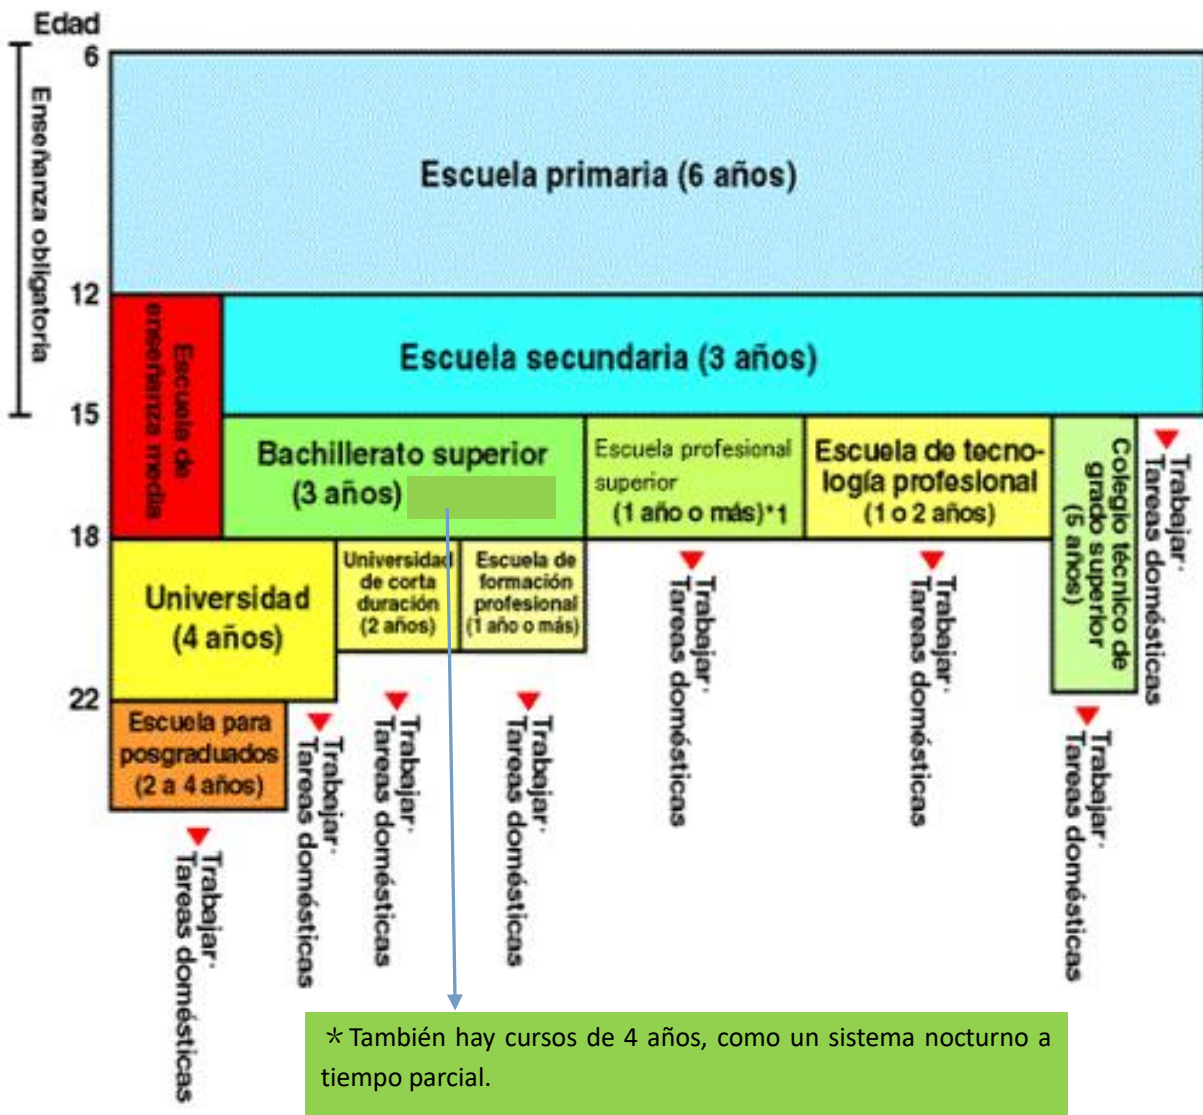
Edad
6
Enseñanza obligatoria
Escuela primaria (6 años)
12
Escuela de enseñanza media
Escuela secundaria (3 años)
15
Bachillerato superior (3 años)
Escuela profesional superior (1 año o más)*1
Escuela de tecnología profesional (1 o 2 años)
Colegio técnico de grado superior (5 años)
Trabajar· Tareas domésticas
18
Universidad (4 años)
Universidad de corta duración (2 años)
Escuela de formación profesional (1 año o más)
Trabajar· Tareas domésticas
Trabajar· Tareas domésticas
22
Escuela para posgraduados (2 a 4 años)
Trabajar· Tareas domésticas
Trabajar· Tareas domésticas
Trabajar· Tareas domésticas
Trabajar· Tareas domésticas
Trabajar· Tareas domésticas
*También hay cursos de 4 años, como un sistema nocturno a tiempo parcial.